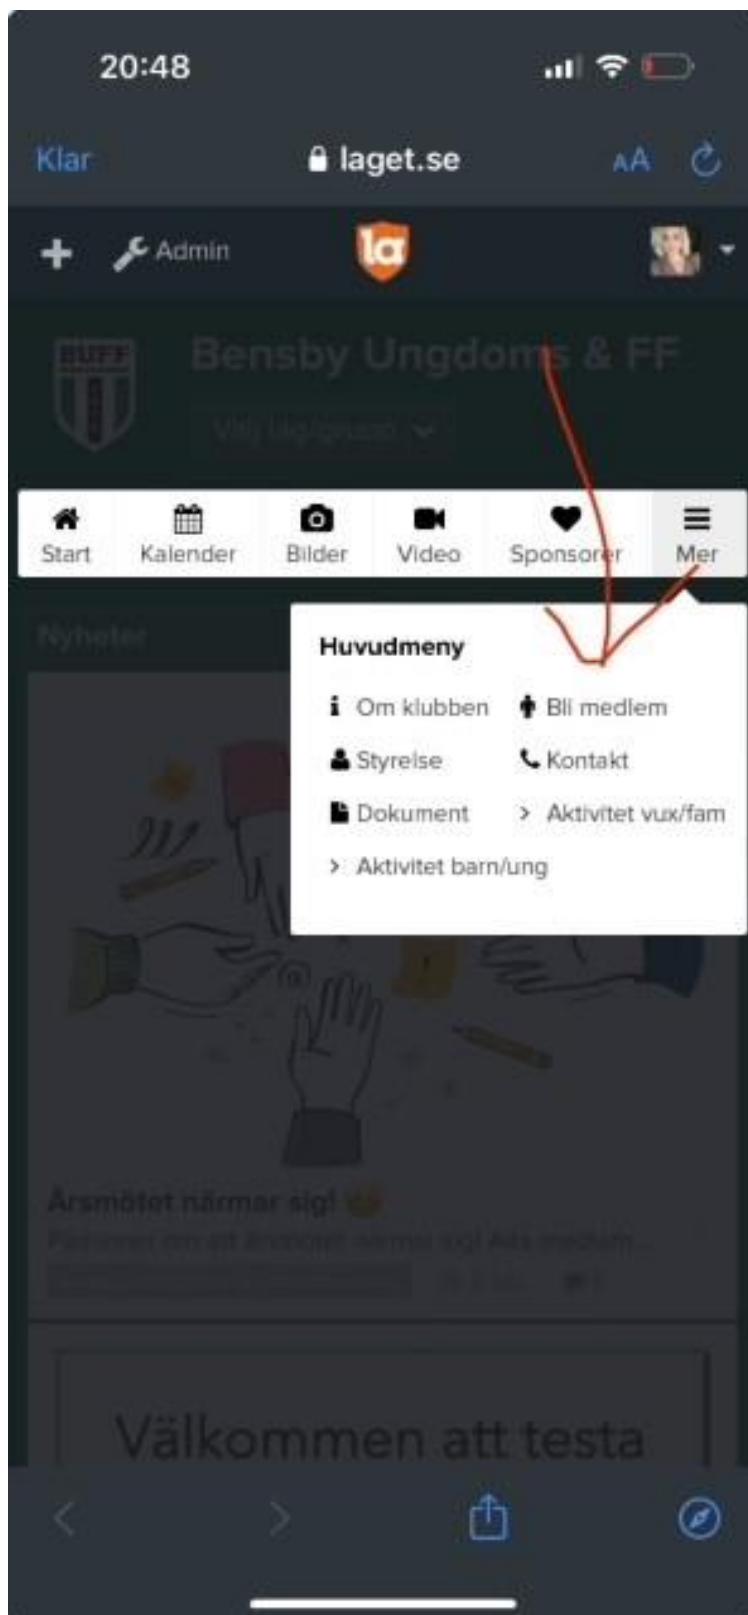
20:48

Klar laget.se AA

Admin

la

BUFF

Bensby Ungdoms & FF

Välj lag/grupp

Start Kalender Bilder Video Sponsorer Mer

Nyheter

Huvudmeny

Om klubben Bli medlem

Styrelse Kontakt

Dokument > Aktivitet vux/fam

> Aktivitet barn/ung

Årsmötet närmar sig!

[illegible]

Välkommen att testa